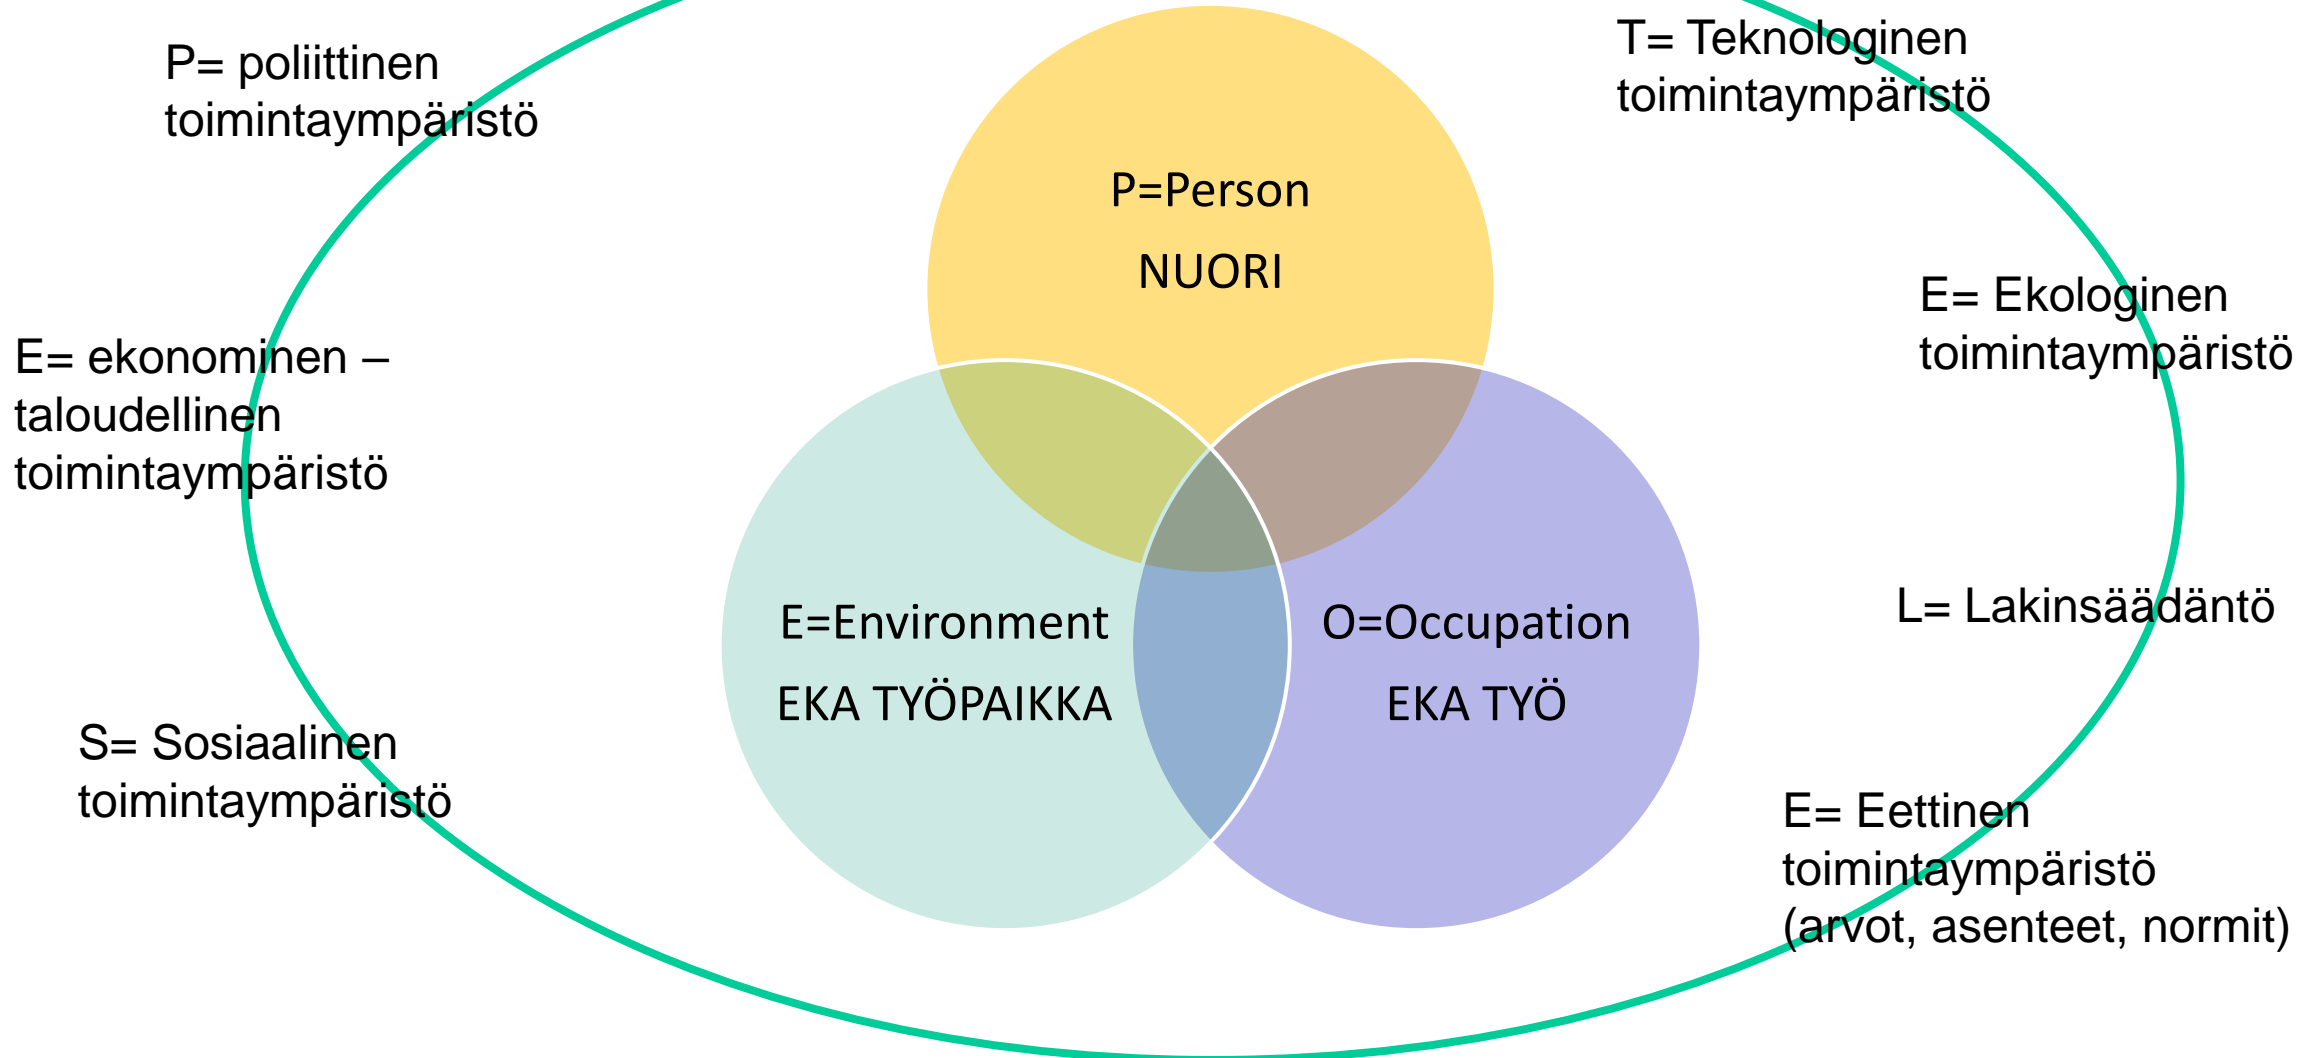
P= poliittinen toimintaympäristö

T= Teknologinen toimintaympäristö

P=Person

NUORI

E= Ekologinen toimintaympäristö

E= ekonominen – taloudellinen toimintaympäristö

E=Environment

EKA TYÖPAIKKA

O=Occupation

EKA TYÖ

L= Lakinsäädäntö

S= Sosiaalinen toimintaympäristö

E= Eettinen toimintaympäristö (arvot, asenteet, normit)